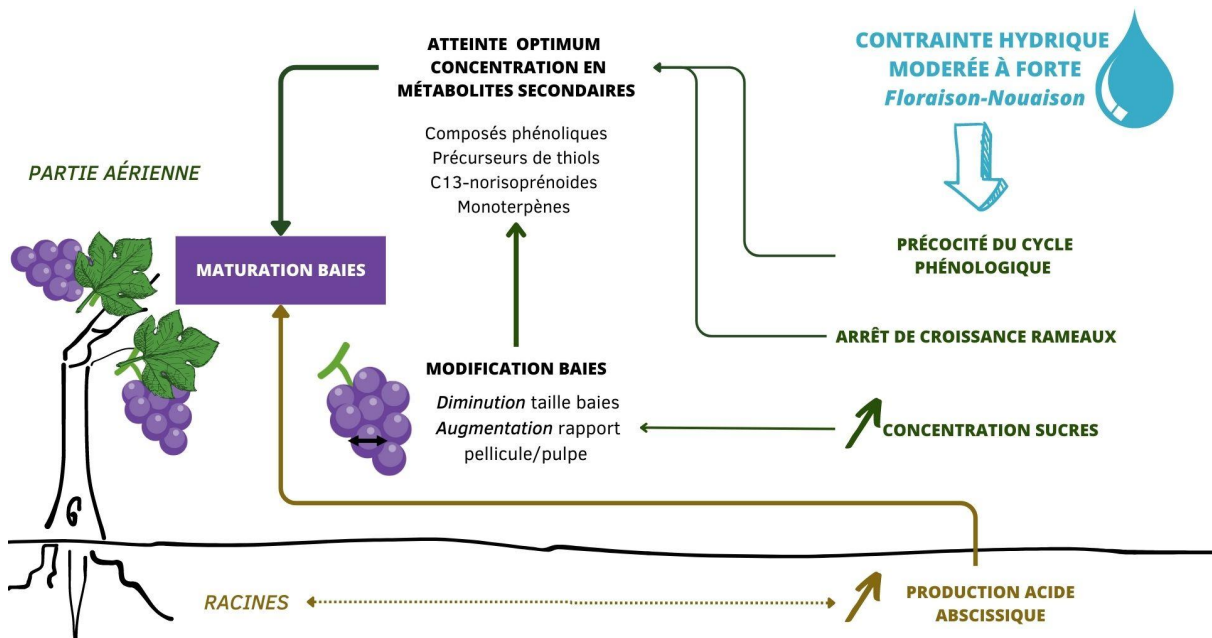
ATTEINTE OPTIMUM CONCENTRATION EN MÉTABOLITES SECONDAIRES

Composés phénoliques
Précurseurs de thiols
C13-norisoprénoides
Monoterpènes

CONTRAINTE HYDRIQUE MODERÉE À FORTE
Floraison-Nouaison

PARTIE AÉRIENNE

MATURATION BAIES

PRÉCOCITÉ DU CYCLE PHÉNOLOGIQUE

ARRÊT DE CROISSANCE RAMEAUX

MODIFICATION BAIES

Diminution taille baies
Augmentation rapport pellicule/pulpe

CONCENTRATION SUCRES

RACINES

PRODUCTION ACIDE ABSCISSIQUE